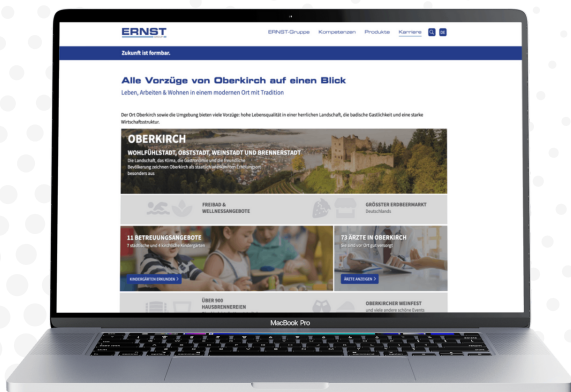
ERNST

ERNST-Gruppe Kompetenzen Produkte Karriere

Zukunft ist formbar.

Alle Vorzüge von Oberkirch auf einen Blick

Leben, Arbeiten & Wohnen in einem modernen Ort mit Tradition

Der Ort Oberkirch sowie die Umgebung bieten viele Vorzüge: hohe Lebensqualität in einer herrlichen Landschaft, die badische Gastlichkeit und eine starke Wirtschaftsstruktur.

OBERKIRCH

WOHLFÜHLSTADT, OBSTSTADT, WEINSTADT UND BRENNERSTADT

Die Landschaft, das Klima, die Gastronomie und die freundliche Bevölkerung zeichnen Oberkirch als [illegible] besonders aus.

FREIBAD & WELLNESSANGEBOTE

GRÖSSTER ERDBEERMARKT Deutschlands

11 BETREUUNGSANGEBOTE

7 städtische und 4 kirchliche Kindergärten

KINDERGÄRTEN ERKUNDEN

73 ÄRZTE IN OBERKIRCH

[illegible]

ÄRZTE ANZEIGEN

ÜBER 900 HAUSBRENNEREIEN

OBERKIRCHER WEINFEST

und viele andere schöne Events

MacBook Pro